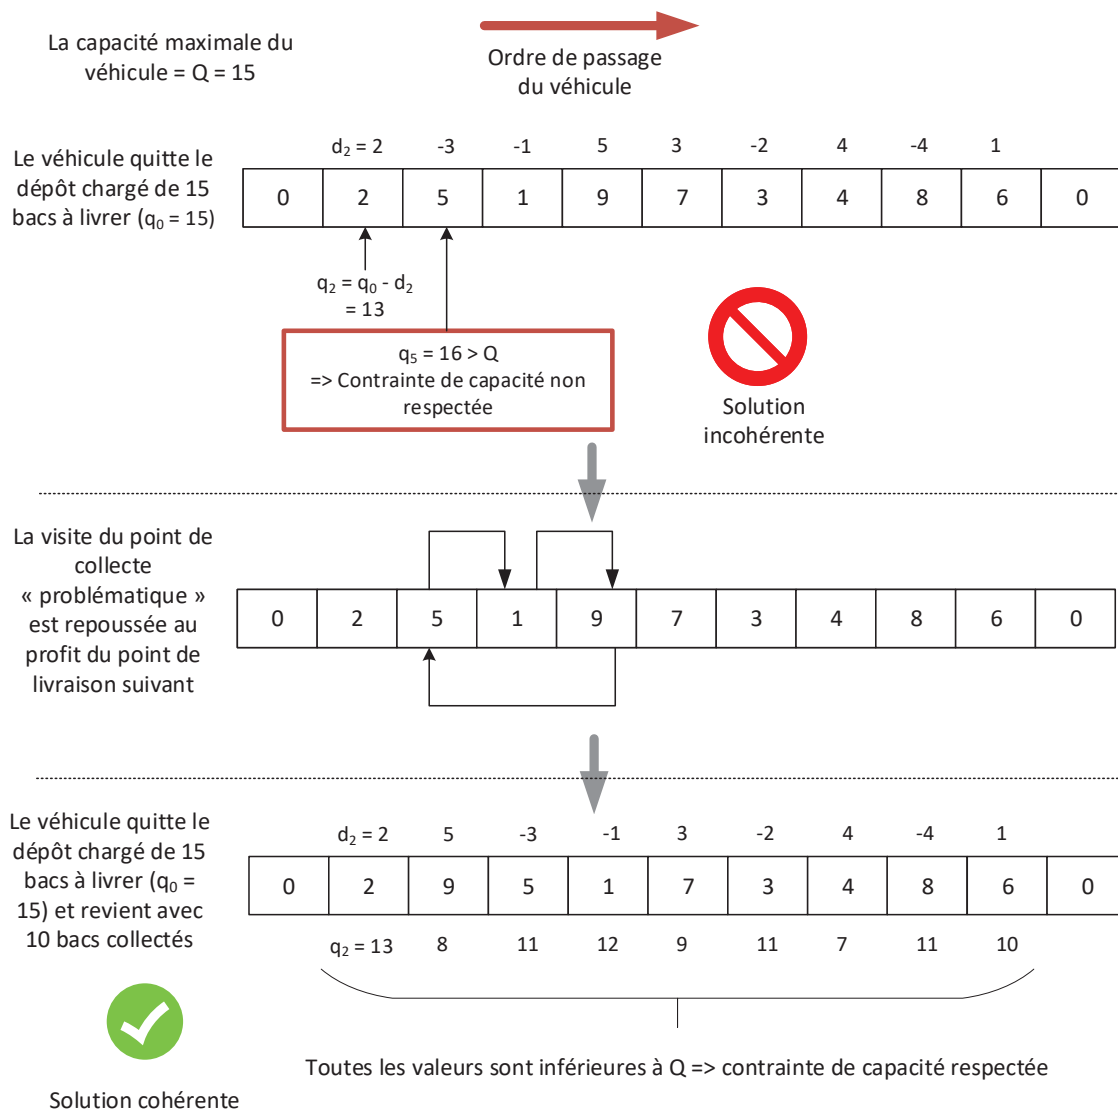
La capacité maximale du véhicule = Q = 15

Ordre de passage du véhicule

Le véhicule quitte le dépôt chargé de 15 bacs à livrer ($q_0$ = 15)

| $d_2$ = 2 | -3 | -1 | 5 | 3 | -2 | 4 | -4 | 1 | |
|---|---|---|---|---|---|---|---|---|---|

| 0 | 2 | 5 | 1 | 9 | 7 | 3 | 4 | 8 | 6 | 0 |
|---|---|---|---|---|---|---|---|---|---|---|

$q_2 = q_0 - d_2$ = 13

$q_5$ = 16 > Q
=> Contrainte de capacité non respectée

Solution incohérente

La visite du point de collecte « problématique » est repoussée au profit du point de livraison suivant

| 0 | 2 | 5 | 1 | 9 | 7 | 3 | 4 | 8 | 6 | 0 |
|---|---|---|---|---|---|---|---|---|---|---|

Le véhicule quitte le dépôt chargé de 15 bacs à livrer ($q_0$ = 15) et revient avec 10 bacs collectés

| $d_2$ = 2 | 5 | -3 | -1 | 3 | -2 | 4 | -4 | 1 | |
|---|---|---|---|---|---|---|---|---|---|

| 0 | 2 | 9 | 5 | 1 | 7 | 3 | 4 | 8 | 6 | 0 |
|---|---|---|---|---|---|---|---|---|---|---|

| $q_2$ = 13 | 8 | 11 | 12 | 9 | 11 | 7 | 11 | 10 |
|---|---|---|---|---|---|---|---|---|

Toutes les valeurs sont inférieures à Q => contrainte de capacité respectée

Solution cohérente